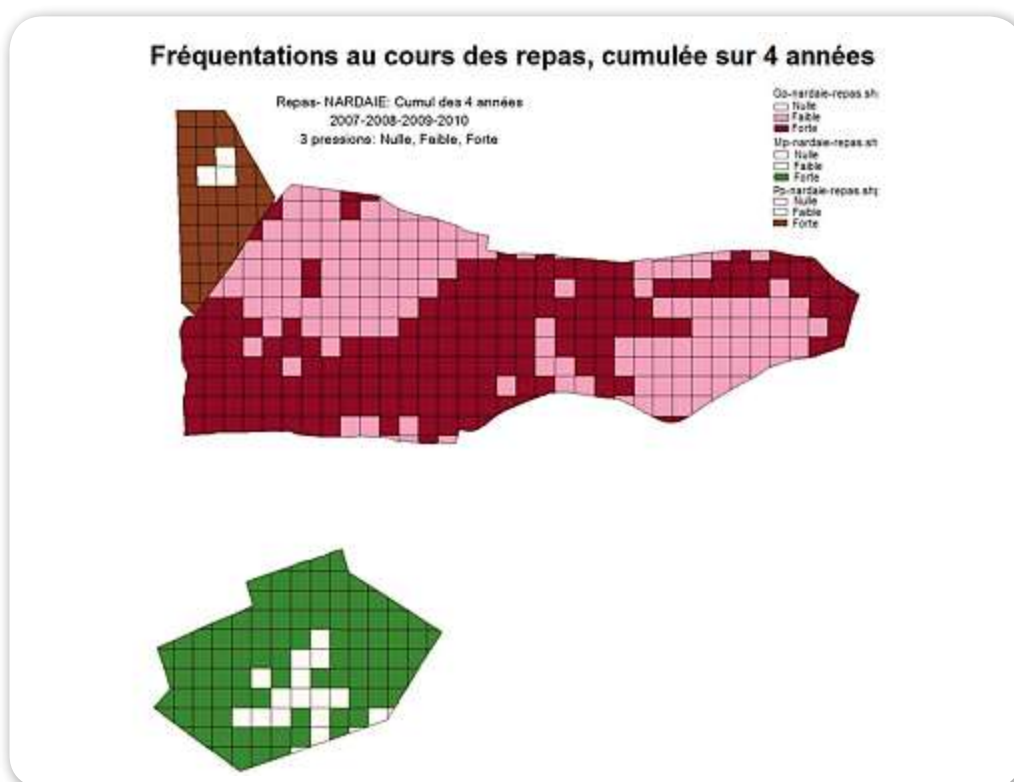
Fréquentations au cours des repas, cumulée sur 4 années

Repas- NARDAIE: Cumul des 4 années
2007-2008-2009-2010
3 pressions: Nulle, Faible, Forte

Go-nardaie-repas.sh
Nulle
Faible
Forte
Mp-nardaie-repas.sh
Nulle
Faible
Forte
Pp-nardaie-repas.shp
Nulle
Faible
Forte